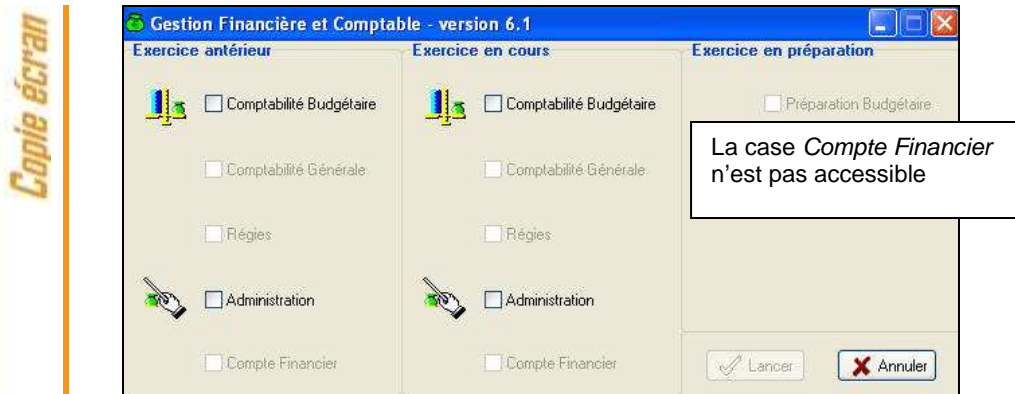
Copie écran

Gestion Financière et Comptable - version 6.1

Exercice antérieur

Comptabilité Budgétaire

Comptabilité Générale

Régies

Administration

Compte Financier

Exercice en cours

Comptabilité Budgétaire

Comptabilité Générale

Régies

Administration

Compte Financier

Exercice en préparation

Préparation Budgétaire

La case *Compte Financier* n'est pas accessible

Lancer

Annuler